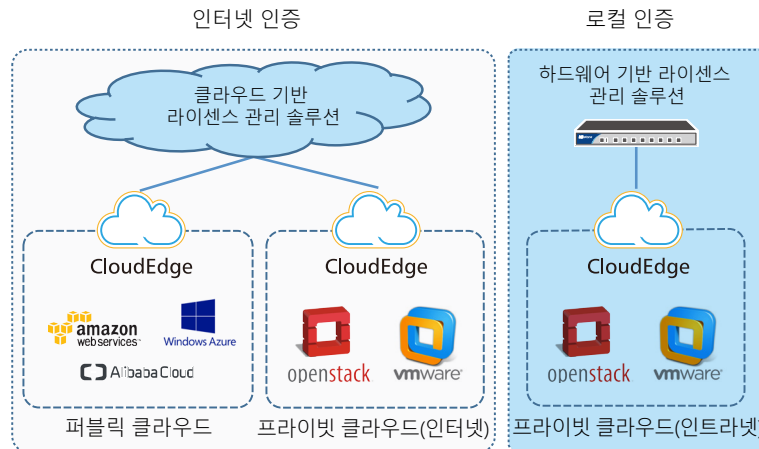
인터넷 인증

로컬 인증

클라우드 기반 라이센스 관리 솔루션

하드웨어 기반 라이센스 관리 솔루션

CloudEdge

amazon web services

Windows Azure

Alibaba Cloud

퍼블릭 클라우드

CloudEdge

openstack

vmware

프라이빗 클라우드(인터넷)

CloudEdge

openstack

vmware

프라이빗 클라우드(인트라넷)